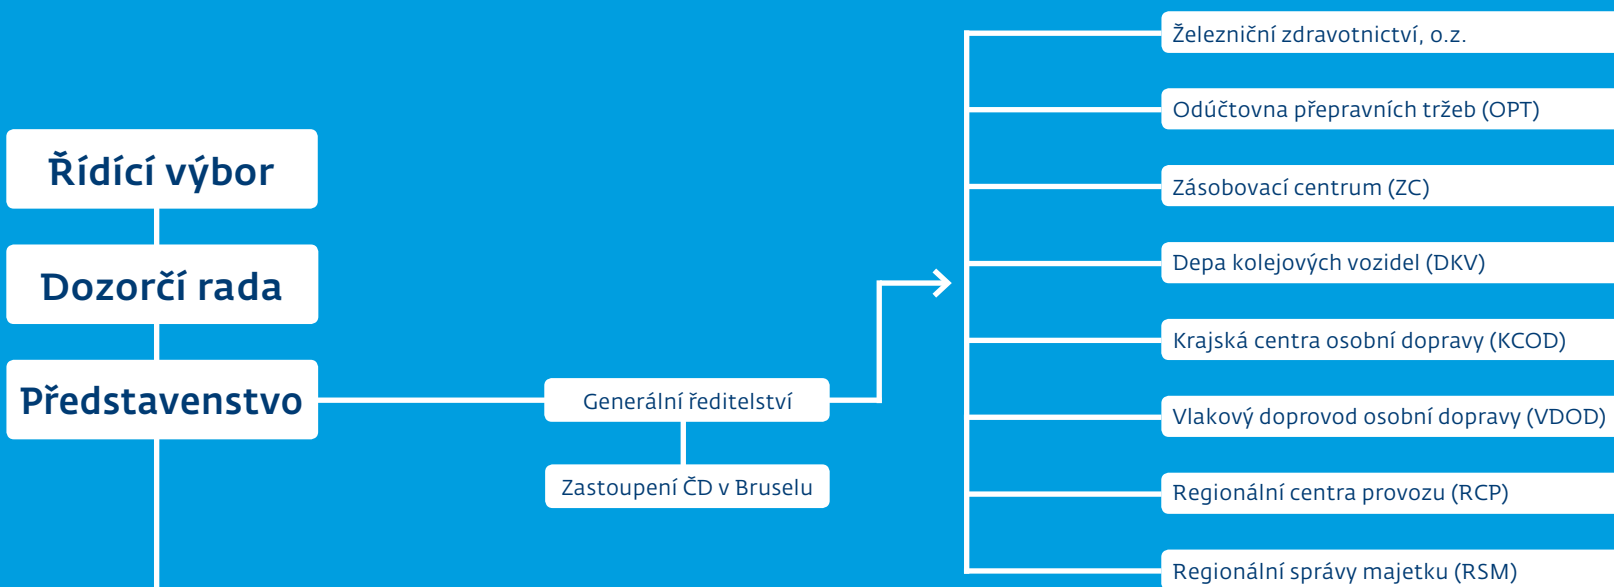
Řídící výbor

Dozorčí rada

Představenstvo

Generální ředitelství

Zastoupení ČD v Bruselu

Železniční zdravotnictví, o.z.

Odúčtovna přepravních tržeb (OPT)

Zásobovací centrum (ZC)

Depa kolejových vozidel (DKV)

Krajská centra osobní dopravy (KCOD)

Vlakový doprovod osobní dopravy (VDOD)

Regionální centra provozu (RCP)

Regionální správy majetku (RSM)